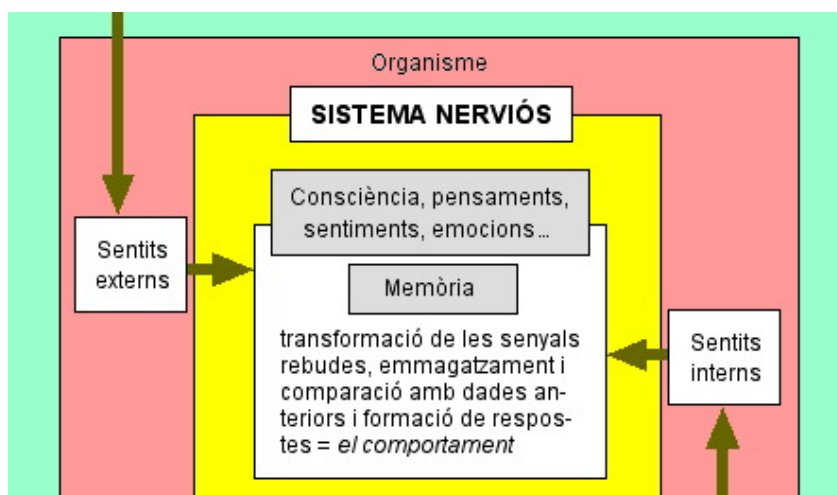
Organisme

SISTEMA NERVIÓS

Consciència, pensaments, sentiments, emocions...

Memòria

transformació de les senyals rebudes, emmagatzament i comparació amb dades anteriors i formació de respostes = *el comportament*

Sentits externs

Sentits interns